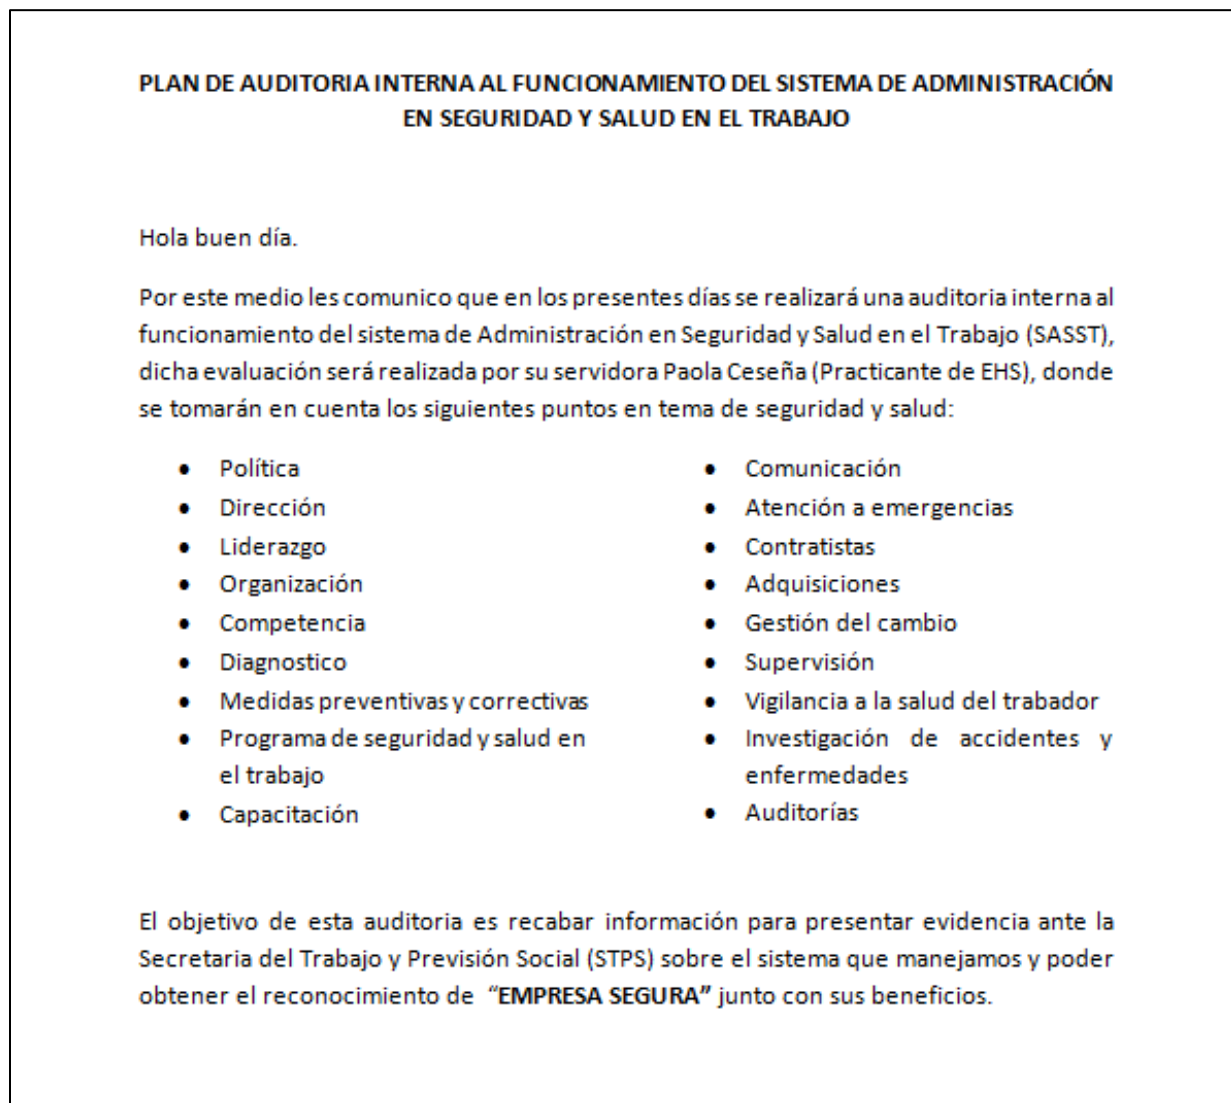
PLAN DE AUDITORIA INTERNA AL FUNCIONAMIENTO DEL SISTEMA DE ADMINISTRACIÓN EN SEGURIDAD Y SALUD EN EL TRABAJO

Hola buen día.

Por este medio les comunico que en los presentes días se realizará una auditoria interna al funcionamiento del sistema de Administración en Seguridad y Salud en el Trabajo (SASST), dicha evaluación será realizada por su servidora Paola Ceseña (Practicante de EHS), donde se tomarán en cuenta los siguientes puntos en tema de seguridad y salud:

- Política
- Dirección
- Liderazgo
- Organización
- Competencia
- Diagnostico
- Medidas preventivas y correctivas
- Programa de seguridad y salud en el trabajo
- Capacitación

- Comunicación
- Atención a emergencias
- Contratistas
- Adquisiciones
- Gestión del cambio
- Supervisión
- Vigilancia a la salud del trabador
- Investigación de accidentes y enfermedades
- Auditorías

El objetivo de esta auditoria es recabar información para presentar evidencia ante la Secretaria del Trabajo y Previsión Social (STPS) sobre el sistema que manejamos y poder obtener el reconocimiento de "EMPRESA SEGURA" junto con sus beneficios.